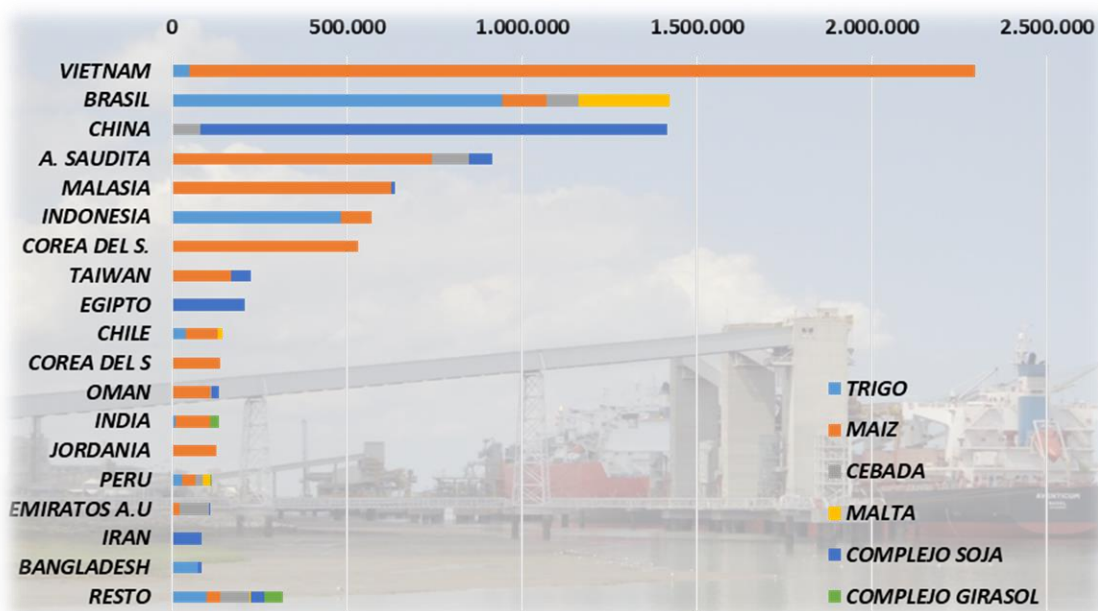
0
500.000
1.000.000
1.500.000
2.000.000
2.500.000

VIETNAM
BRASIL
CHINA
A. SAUDITA
MALASIA
INDONESIA
COREA DEL S.
TAIWAN
EGIPTO
CHILE
COREA DEL S
OMAN
INDIA
JORDANIA
PERU
EMIRATOS A.U
IRAN
BANGLADESH
RESTO

TRIGO
MAIZ
CEBADA
MALTA
COMPLEJO SOJA
COMPLEJO GIRASOL